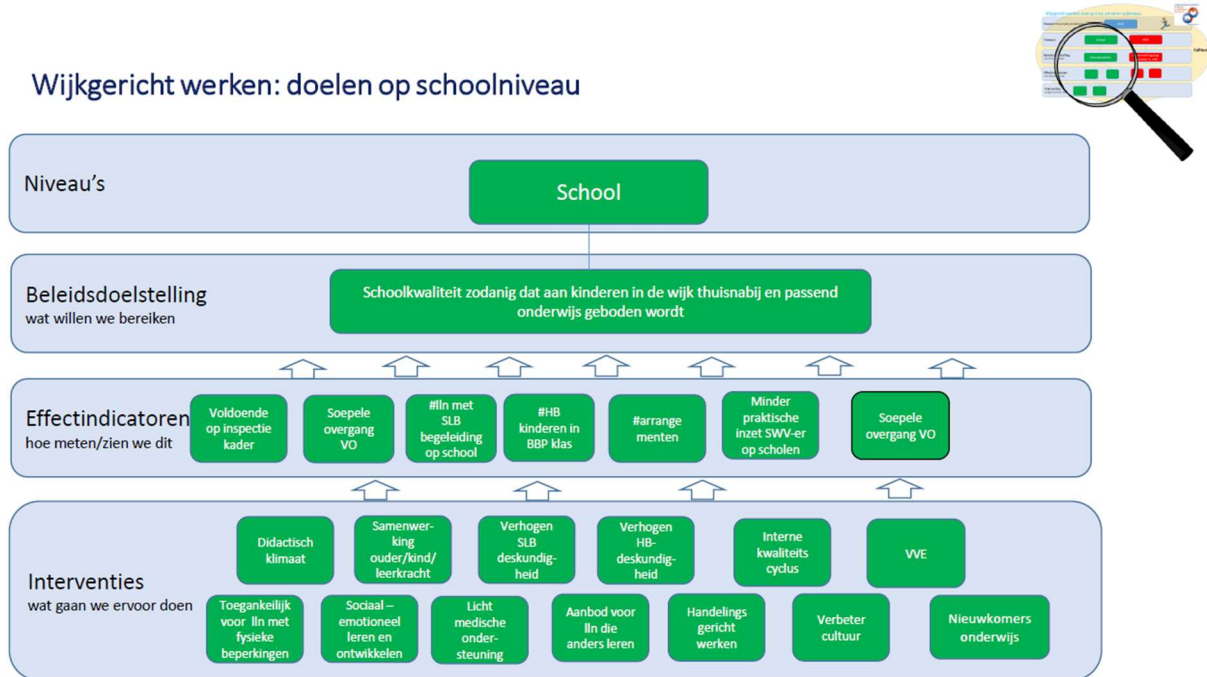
Wijkgericht werken: doelen op schoolniveau

Niveau's

School

Beleidsdoelstelling
wat willen we bereiken

Schoolkwaliteit zodanig dat aan kinderen in de wijk thuisnabij en passend onderwijs geboden wordt

Effectindicatoren
hoe meten/zien we dit

Voldoende op inspectie kader

Soepele overgang VO

#lln met SLB begeleiding op school

#HB kinderen in BBP klas

#arrangementen

Minder praktische inzet SWV-er op scholen

Soepele overgang VO

Interventies
wat gaan we ervoor doen

Didactisch klimaat

Samenwerking ouder/kind/ leerkracht

Verhogen SLB deskundigheid

Verhogen HB-deskundigheid

Interne kwaliteits cyclus

VVE

Toegankelijk voor lln met fysieke beperkingen

Sociaal – emotioneel leren en ontwikkelen

Licht medische ondersteuning

Aanbod voor lln die anders leren

Handelings gericht werken

Verbeter cultuur

Nieuwkomers onderwijs